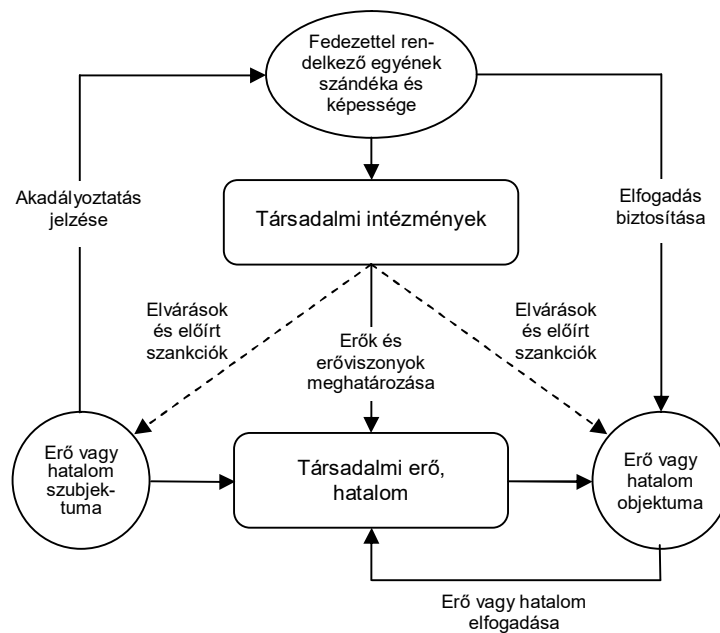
Fedezettel rendelkező egyének szándéka és képessége

Akadályoztatás jelzése

Társadalmi intézmények

Elfogadás biztosítása

Elvárások és előírt szankciók

Erők és erőviszonyok meghatározása

Elvárások és előírt szankciók

Erő vagy hatalom szubjektuma

Társadalmi erő, hatalom

Erő vagy hatalom objektuma

Erő vagy hatalom elfogadása